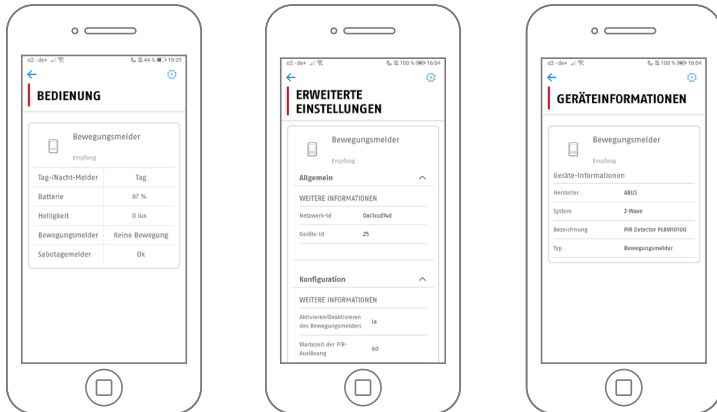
o2 - de+ 44 % 19:25

BEDIENUNG

Bewegungsmelder

Empfang

| Tag-/Nacht-Melder | Tag |
|---|---|
| Batterie | 87 % |
| Helligkeit | 0 lux |
| Bewegungsmelder | Keine Bewegung |
| Sabotagemelder | Ok |

o2 - de+ 100 % 16:04

ERWEITERTE EINSTELLUNGEN

Bewegungsmelder

Empfang

Allgemein

WEITERE INFORMATIONEN

| Netzwerk-Id | 0ac1ocd9ed |
|---|---|
| Geräte-Id | 25 |

Konfiguration

WEITERE INFORMATIONEN

| Aktivieren/Deaktivieren des Bewegungsmelders | Ja |
|---|---|
| Wartezeit der PIR-Auslösung | 60 |

o2 - de+ 100 % 16:04

GERÄTEINFORMATIONEN

Bewegungsmelder

Empfang

Geräte-Informationen

| Hersteller | ABUS |
|---|---|
| System | Z-Wave |
| Bezeichnung | PIR Detector PLBW10100 |
| Typ | Bewegungsmelder |